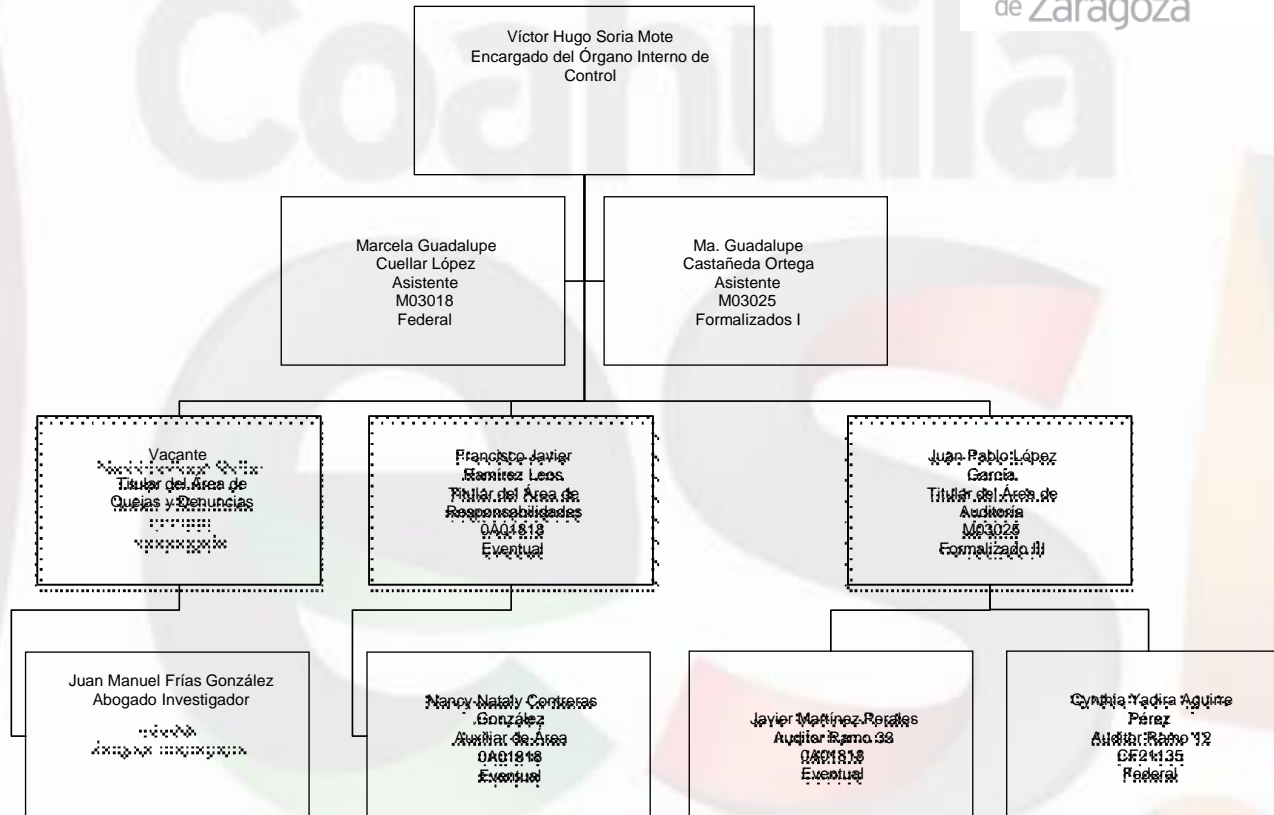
de Zaragoza

Coahuila

Víctor Hugo Soria Mote
Encargado del Órgano Interno de Control

Marcela Guadalupe
Cuellar López
Asistente
M03018
Federal

Ma. Guadalupe
Castañeda Ortega
Asistente
M03025
Formalizados I

Vacante
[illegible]
Titular del Área de Quejas y Denuncias
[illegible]
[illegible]

Francisco Javier
Ramírez Leos
Titular del Área de Responsabilidades
0A01813
Eventual

Juan Pablo López
García
Titular del Área de Auditoría
M03025
Formalizado III

Juan Manuel Frías González
Abogado Investigador
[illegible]
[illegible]

Nancy Nataly Contreras
González
Auxiliar de Área
0A01818
Eventual

Javier Martínez Perales
Auditor Ramo 33
0A01818
Eventual

Cynthia Yadira Aguirre
Pérez
Auditor Ramo 12
CF21135
Federal